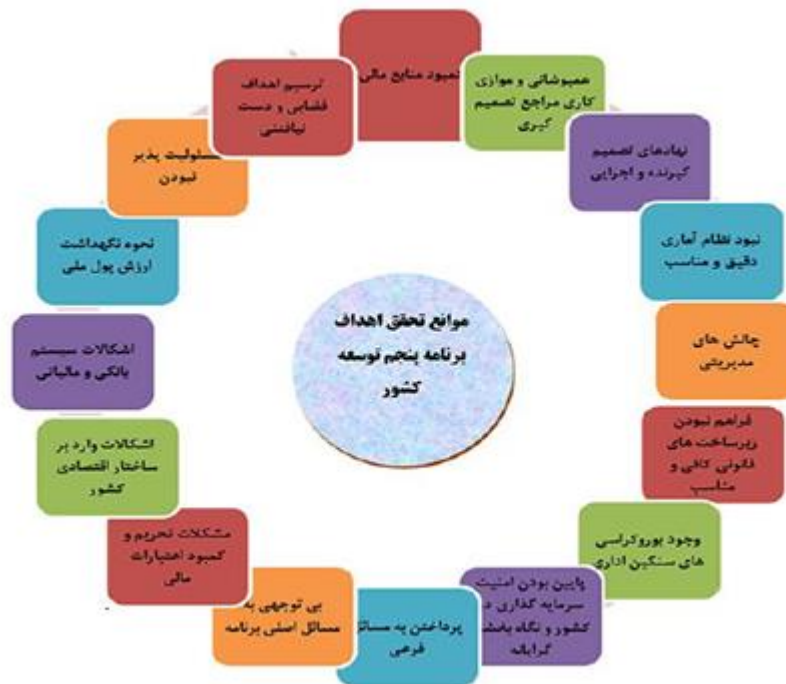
موانع تحقق اهداف برنامه پنجم توسعه کشور

کمبود منابع مالی

همپوشانی و موازی کاری مراجع تصمیم گیری

نهادهای تصمیم گیرنده و اجرایی

نبود نظام آماری دقیق و مناسب

چالش های مدیریتی

فراهم نبودن زیرساخت های قانونی کافی و مناسب

وجود بوروکراسی های سنگین اداری

پایین بودن امنیت سرمایه گذاری د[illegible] کشور و نگاه بخش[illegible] گرایانه

پرداختن به مسائ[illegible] فرعی

بی توجهی به مسائل اصلی برنامه

مشکلات تحریم و کمبود اعتبارات مالی

اشکالات وارد بر ساختار اقتصادی کشور

اشکالات سیستم بانکی و مالیاتی

نحوه نگهداشت ارزش پول ملی

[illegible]سئولیت پذیر نبودن

ترسیم اهداف غلطابی و دست نیافتنی